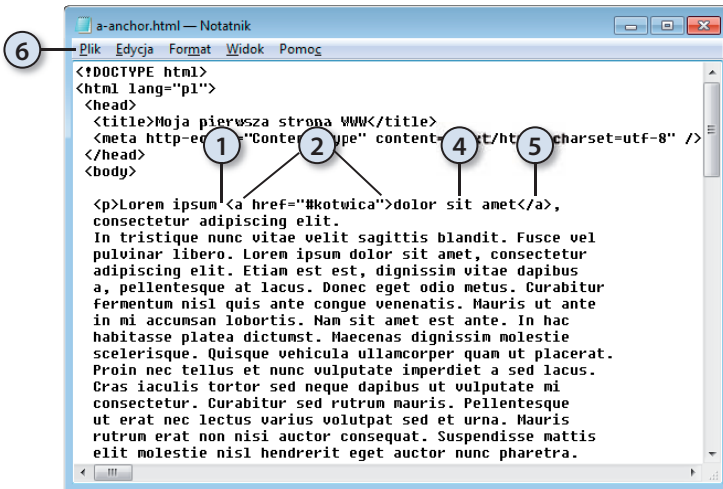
a-anchor.html — Notatnik

6 Plik Edycja Format Widok Pomoc

<!DOCTYPE html>
<html lang="pl">
<head>
<title>Moja pierwsza strona WWW</title>
<meta http-eq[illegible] 1 2 "Conten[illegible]ype" content=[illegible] 4 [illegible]t/ht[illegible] 5 charset=utf-8" />
</head>
<body>

<p>Lorem ipsum <a href="#kotwica">dolor sit amet</a>,
consectetur adipiscing elit.
In tristique nunc vitae velit sagittis blandit. Fusce vel
pulvinar libero. Lorem ipsum dolor sit amet, consectetur
adipiscing elit. Etiam est est, dignissim vitae dapibus
a, pellentesque at lacus. Donec eget odio metus. Curabitur
fermentum nisl quis ante congue venenatis. Mauris ut ante
in mi accumsan lobortis. Nam sit amet est ante. In hac
habitasse platea dictumst. Maecenas dignissim molestie
scelerisque. Quisque vehicula ullamcorper quam ut placerat.
Proin nec tellus et nunc vulputate imperdiet a sed lacus.
Cras iaculis tortor sed neque dapibus ut vulputate mi
consectetur. Curabitur sed rutrum mauris. Pellentesque
ut erat nec lectus varius volutpat sed et urna. Mauris
rutrum erat non nisi auctor consequat. Suspendisse mattis
elit molestie nisl hendrerit eget auctor nunc pharetra.